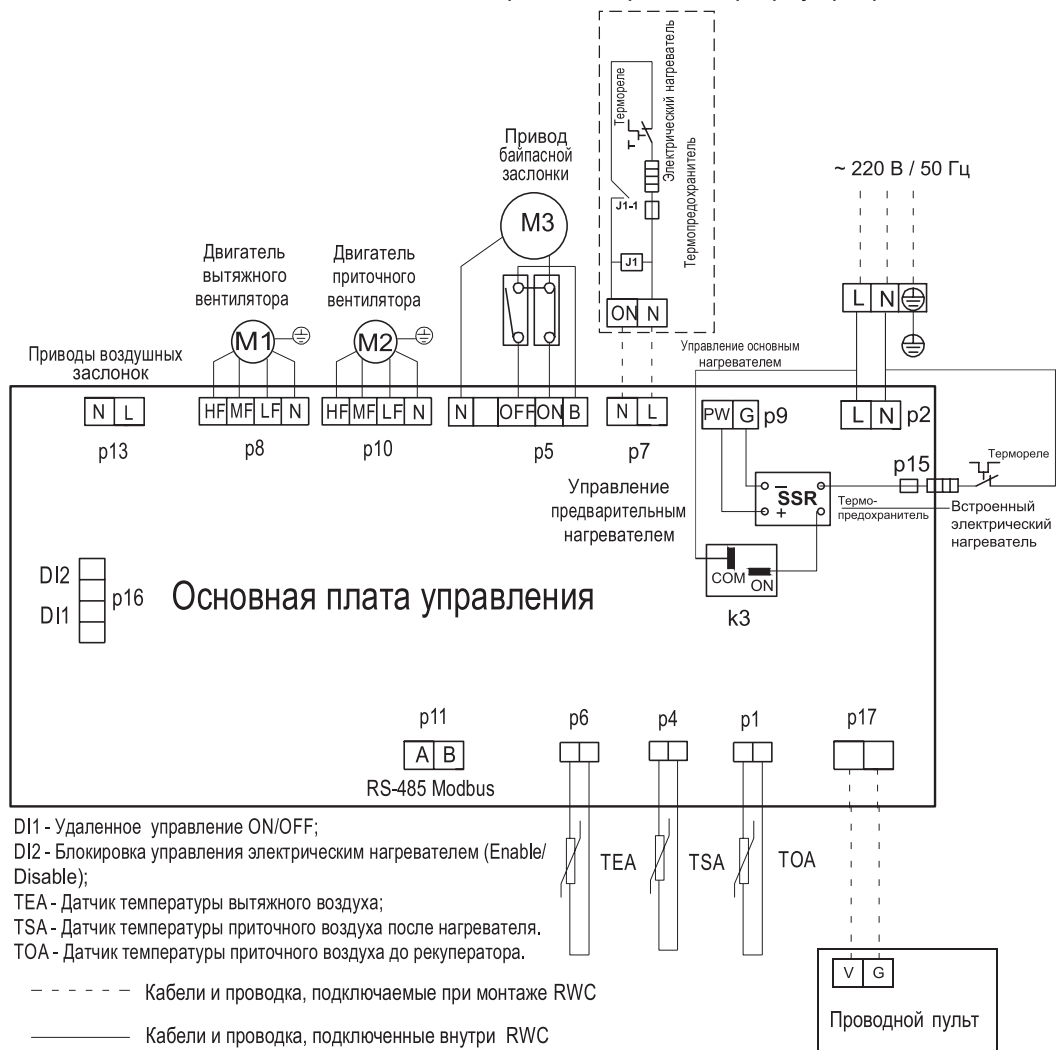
Термореле
Электрический нагреватель
Термопредохранитель
J1-1
J1
ON N

Привод байпасной заслонки
M3

~ 220 В / 50 Гц
L N

Двигатель вытяжного вентилятора
M1

Двигатель приточного вентилятора
M2

Приводы воздушных заслонок

Управление основным нагревателем

N L
p13

HF MF LF N
p8

HF MF LF N
p10

N OFF ON B
p5

N L
p7

PW G p9

L N p2

Управление предварительным нагревателем

SSR

p15

Термореле

Термо-предохранитель

Встроенный электрический нагреватель

COM ON
k3

DI2
DI1
p16

Основная плата управления

p11
A B
RS-485 Modbus

p6
p4
p1
p17

TEA
TSA
TOA

DI1 - Удаленное управление ON/OFF;
DI2 - Блокировка управления электрическим нагревателем (Enable/ Disable);
TEA - Датчик температуры вытяжного воздуха;
TSA - Датчик температуры приточного воздуха после нагревателя.
TOA - Датчик температуры приточного воздуха до рекуператора.

Кабели и проводка, подключаемые при монтаже RWC

Кабели и проводка, подключенные внутри RWC

V G
Проводной пульт